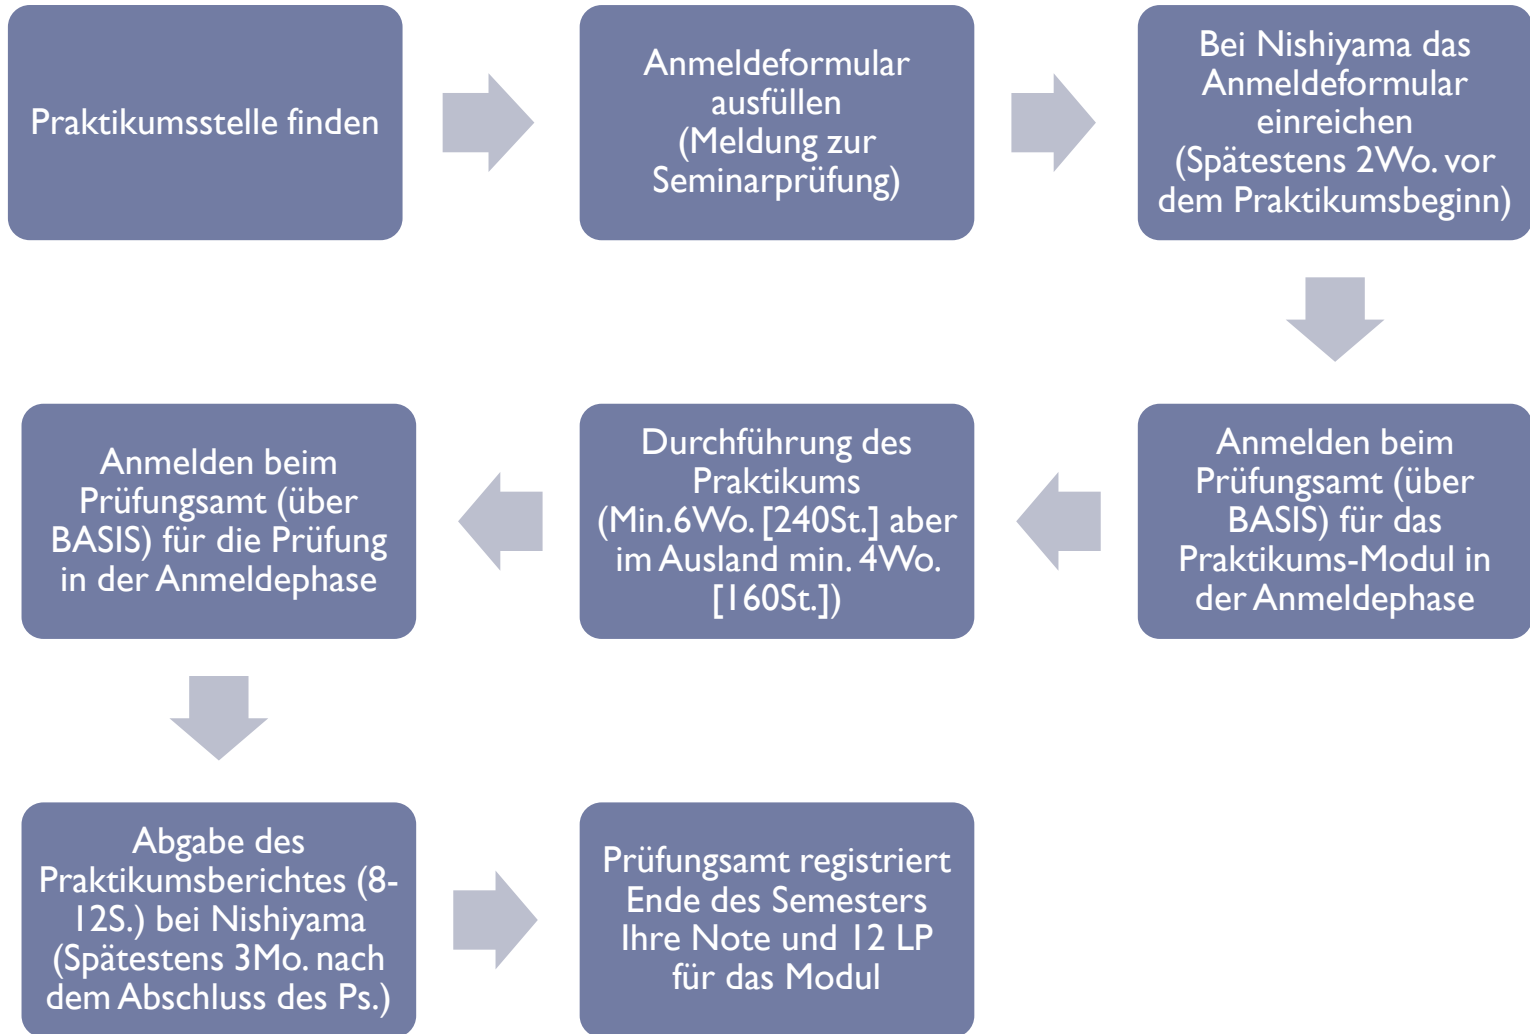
Praktikumsstelle finden

Anmeldeformular ausfüllen (Meldung zur Seminarprüfung)

Bei Nishiyama das Anmeldeformular einreichen (Spätestens 2Wo. vor dem Praktikumsbeginn)

Anmelden beim Prüfungsamt (über BASIS) für das Praktikums-Modul in der Anmeldephase

Durchführung des Praktikums (Min.6Wo. [240St.] aber im Ausland min. 4Wo. [160St.])

Anmelden beim Prüfungsamt (über BASIS) für die Prüfung in der Anmeldephase

Abgabe des Praktikumsberichtes (8-12S.) bei Nishiyama (Spätestens 3Mo. nach dem Abschluss des Ps.)

Prüfungsamt registriert Ende des Semesters Ihre Note und 12 LP für das Modul